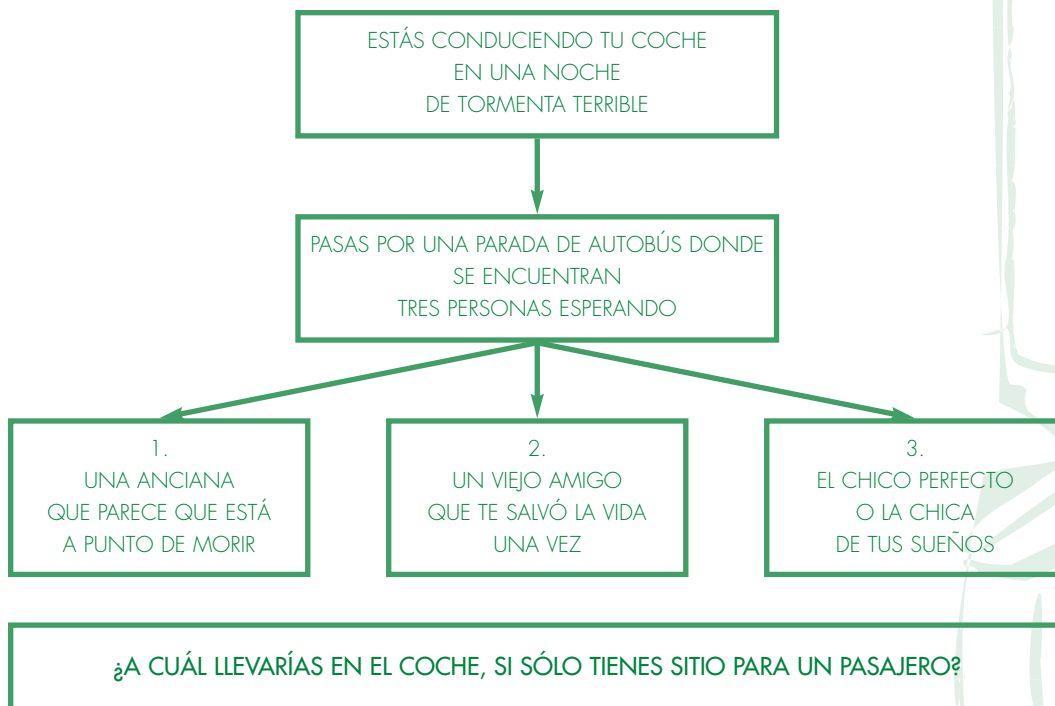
ESTÁS CONDUCIENDO TU COCHE
EN UNA NOCHE
DE TORMENTA TERRIBLE

PASAS POR UNA PARADA DE AUTOBÚS DONDE
SE ENCUENTRAN
TRES PERSONAS ESPERANDO

1.
UNA ANCIANA
QUE PARECE QUE ESTÁ
A PUNTO DE MORIR

2.
UN VIEJO AMIGO
QUE TE SALVÓ LA VIDA
UNA VEZ

3.
EL CHICO PERFECTO
O LA CHICA
DE TUS SUEÑOS

¿A CUÁL LLEVARÍAS EN EL COCHE, SI SÓLO TIENES SITIO PARA UN PASAJERO?